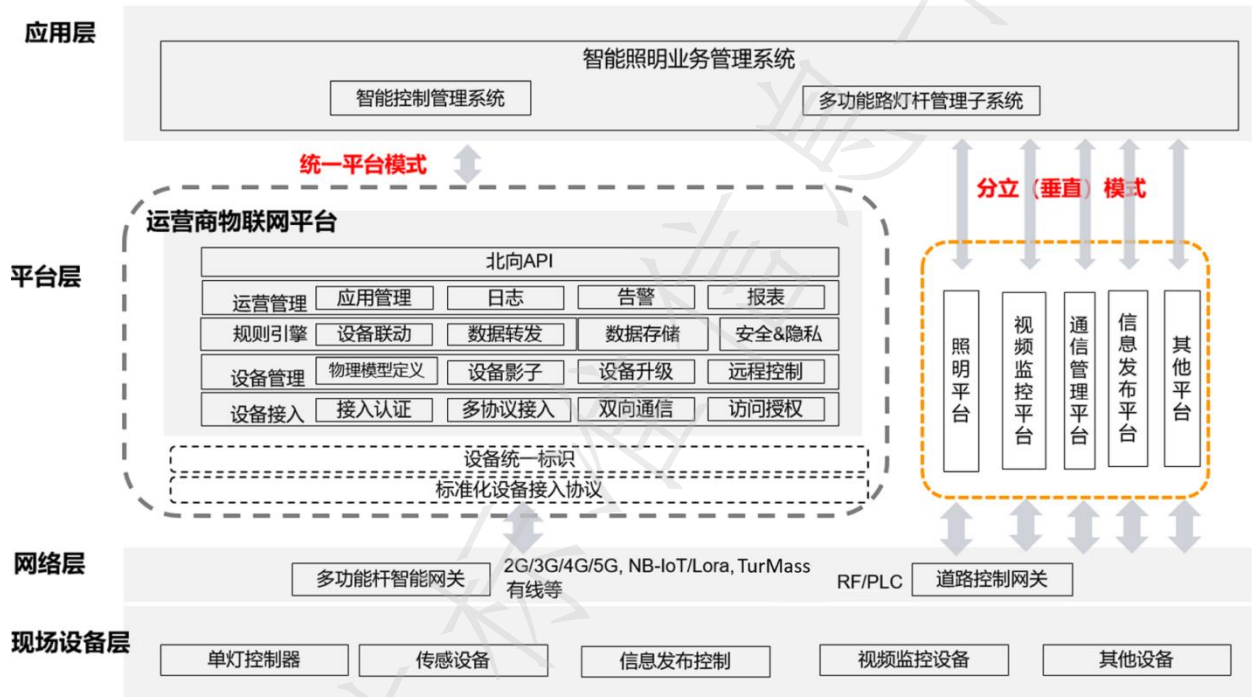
应用层

智能照明业务管理系统

智能控制管理系统

多功能路灯杆管理子系统

统一平台模式

分立（垂直）模式

平台层

运营商物联网平台

北向API

| 运营管理 | 应用管理 | 日志 | 告警 | 报表 |
|---|---|---|---|---|
| 规则引擎 | 设备联动 | 数据转发 | 数据存储 | 安全&隐私 |
| 设备管理 | 物理模型定义 | 设备影子 | 设备升级 | 远程控制 |
| 设备接入 | 接入认证 | 多协议接入 | 双向通信 | 访问授权 |

设备统一标识

标准化设备接入协议

照明平台

视频监控平台

通信管理平台

信息发布平台

其他平台

网络层

多功能杆智能网关

2G/3G/4G/5G, NB-IoT/Lora, TurMass 有线等

RF/PLC

道路控制网关

现场设备层

单灯控制器

传感设备

信息发布控制

视频监控设备

其他设备